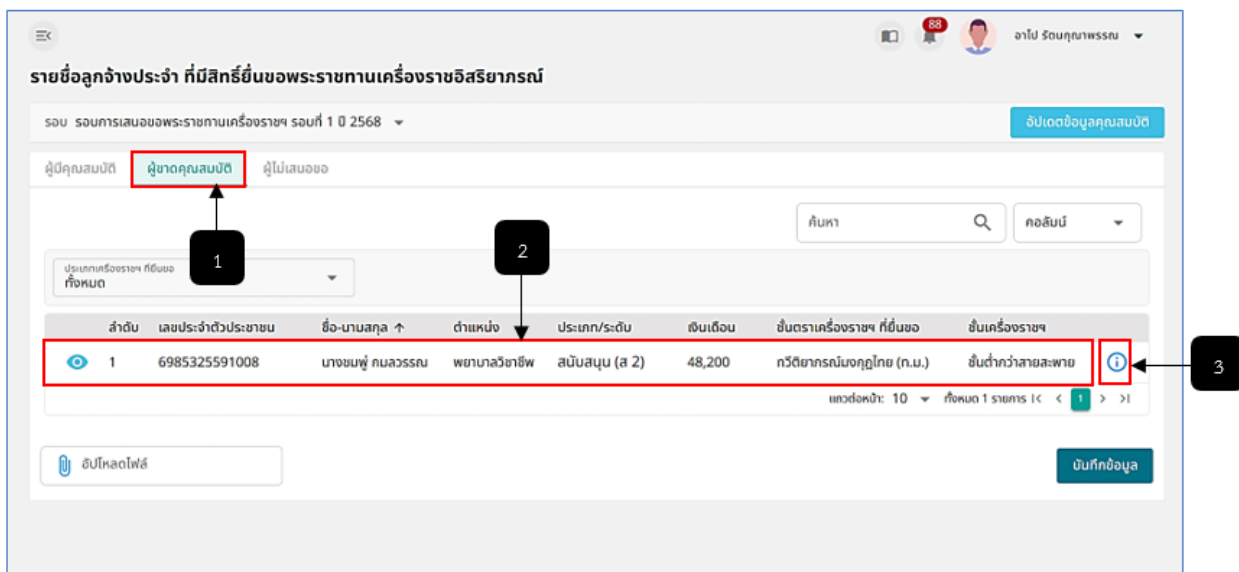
88

อาโป รัตนคุณาพรรณ

รายชื่อลูกจ้างประจำ ที่มีสิทธิ์ยื่นขอพระราชทานเครื่องราชอิสริยาภรณ์

รอบ รอบการเสนอขอพระราชทานเครื่องราชฯ รอบที่ 1 ปี 2568

อัปเดตข้อมูลคุณสมบัติ

ผู้มีคุณสมบัติ ผู้ขาดคุณสมบัติ ผู้ไม่เสนอขอ

ค้นหา

คอลัมน์

1

2

ประเภทเครื่องราชฯ ที่ยื่นขอ
ทั้งหมด

| | ลำดับ | เลขประจำตัวประชาชน | ชื่อ-นามสกุล ↑ | ตำแหน่ง | ประเภท/ระดับ | เงินเดือน | ชั้นตราเครื่องราชฯ ที่ยื่นขอ | ชั้นเครื่องราชฯ |
|---|---|---|---|---|---|---|---|---|
| | 1 | 6985325591008 | นางชมพู่ คมลวรรณ | พยาบาลวิชาชีพ | สนับสนุน (ส 2) | 48,200 | ทวีติยาภรณ์มงกุฎไทย (ท.ม.) | ชั้นต่ำกว่าสายสะพาย |

3

แถวต่อหน้า: 10 ทั้งหมด 1 รายการ 1

อัปโหลดไฟล์

บันทึกข้อมูล